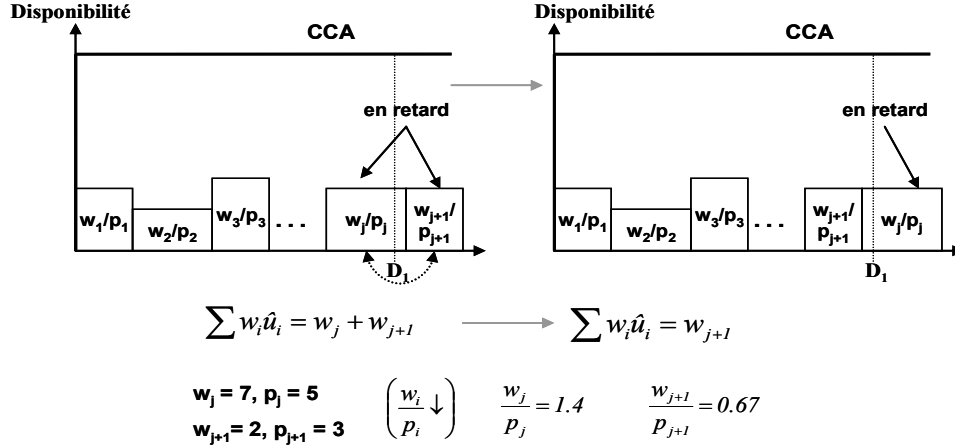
Disponibilité

CCA

en retard

$w_1/p_1$ $w_2/p_2$ $w_3/p_3$ . . . $w_j/p_j$ $w_{j+1}/p_{j+1}$

$D_1$

Disponibilité

CCA

en retard

$w_1/p_1$ $w_2/p_2$ $w_3/p_3$ . . . $w_{j+1}/p_{j+1}$ $w_j/p_j$

$D_1$

$\sum w_i \hat{u}_i = w_j + w_{j+1}$ $\sum w_i \hat{u}_i = w_{j+1}$

$w_j = 7$, $p_j = 5$
$w_{j+1} = 2$, $p_{j+1} = 3$

$\left(\frac{w_i}{p_i}\downarrow\right)$ $\frac{w_j}{p_j} = 1.4$ $\frac{w_{j+1}}{p_{j+1}} = 0.67$